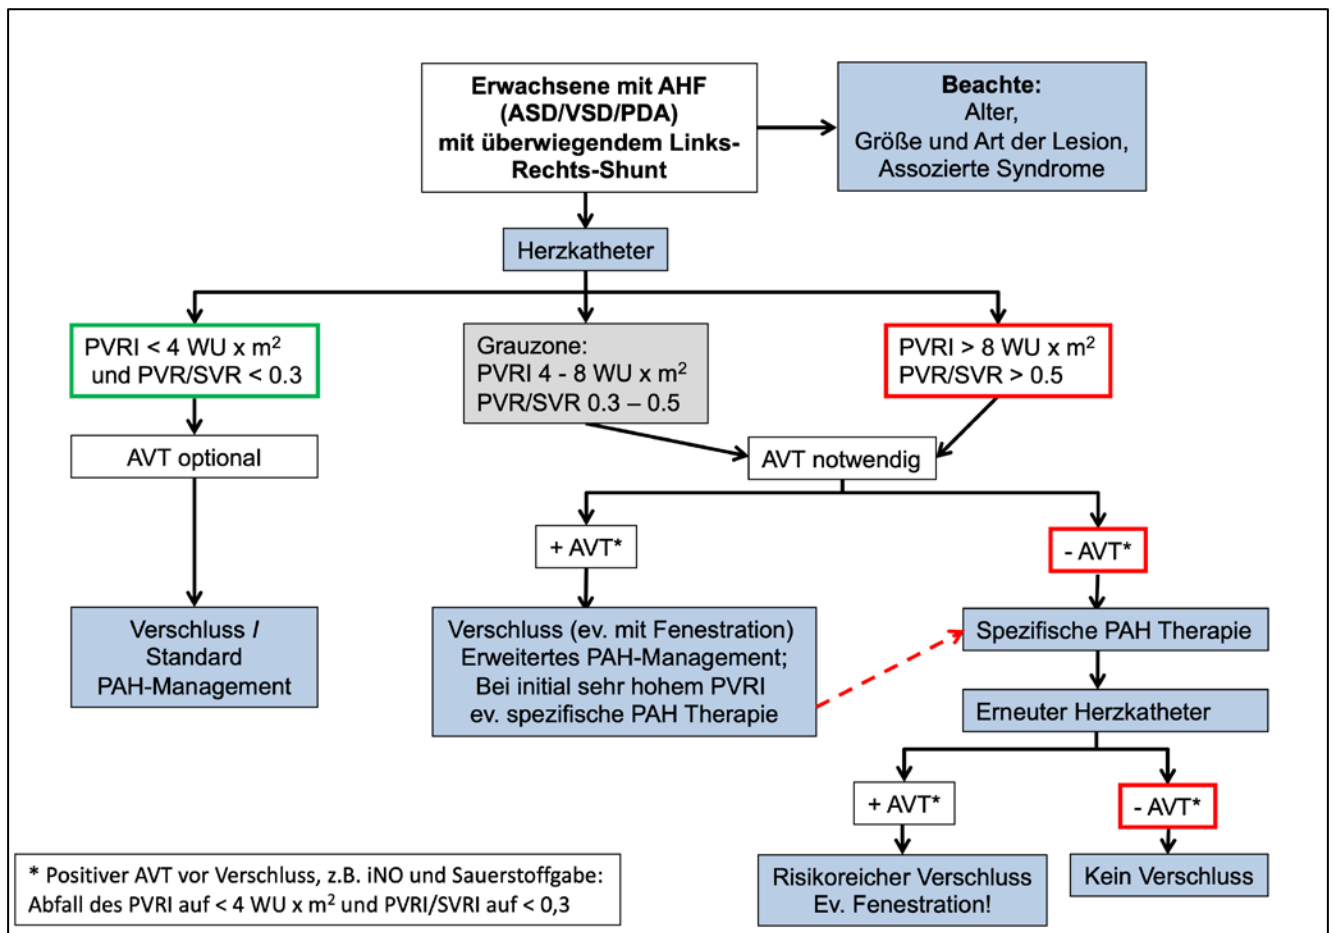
**Erwachsene mit AHF (ASD/VSD/PDA) mit überwiegendem Links-Rechts-Shunt**

**Beachte:**
Alter,
Größe und Art der Lesion,
Assozierte Syndrome

Herzkatheter

PVRI < 4 WU x $m^2$ und PVR/SVR < 0.3

Grauzone:
PVRI 4 - 8 WU x $m^2$
PVR/SVR 0.3 – 0.5

PVRI > 8 WU x $m^2$
PVR/SVR > 0.5

AVT optional

AVT notwendig

+ AVT*

- AVT*

Verschluss / Standard PAH-Management

Verschluss (ev. mit Fenestration)
Erweitertes PAH-Management;
Bei initial sehr hohem PVRI
ev. spezifische PAH Therapie

Spezifische PAH Therapie

Erneuter Herzkatheter

+ AVT*

- AVT*

Risikoreicher Verschluss
Ev. Fenestration!

Kein Verschluss

* Positiver AVT vor Verschluss, z.B. iNO und Sauerstoffgabe: Abfall des PVRI auf < 4 WU x $m^2$ und PVRI/SVRI auf < 0,3